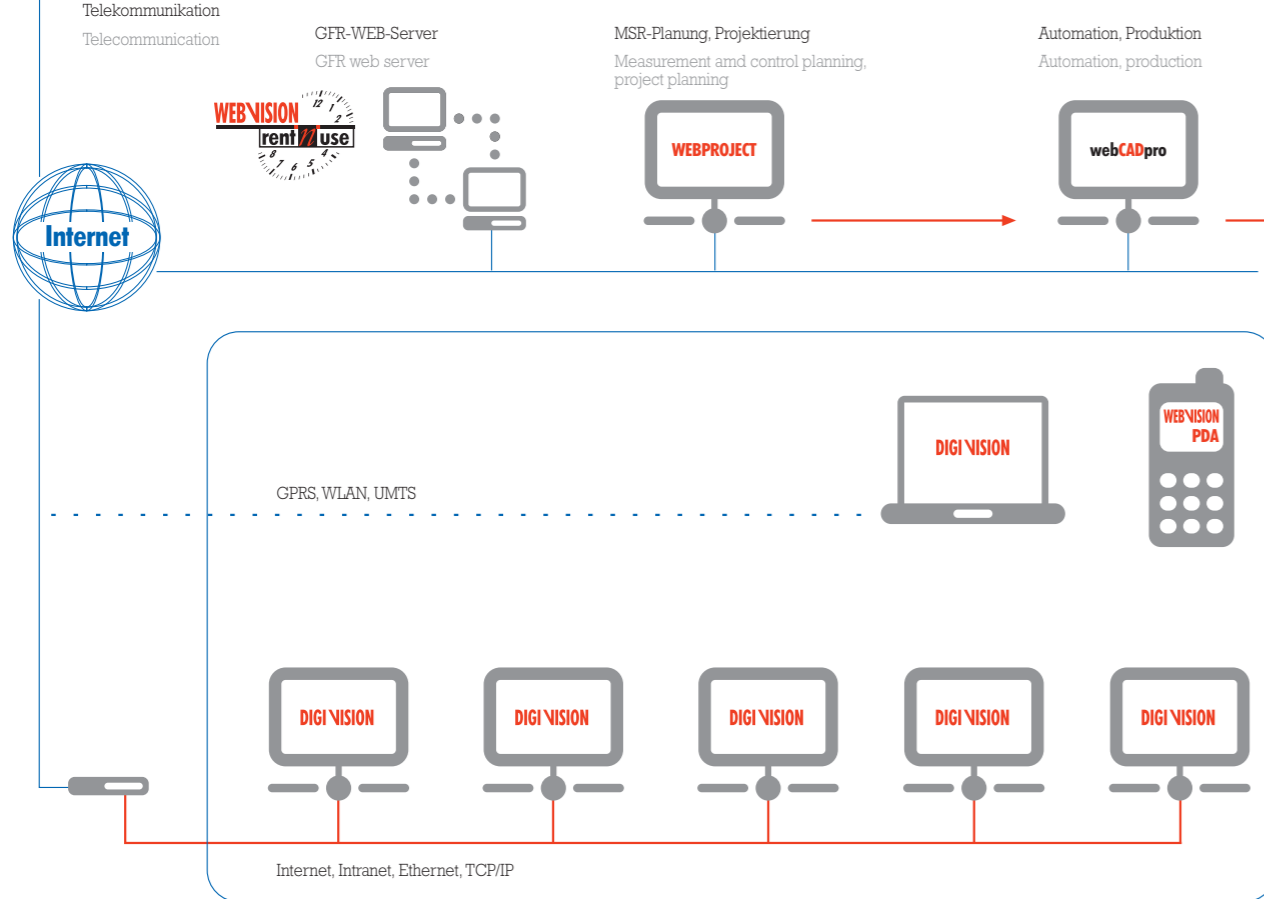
Telekommunikation
Telecommunication

GFR-WEB-Server
GFR web server

MSR-Planung, Projektierung
Measurement amd control planning, project planning

Automation, Produktion
Automation, production

WEBVISION
12 1 2 3 4 5 6 7 8
rent use

WEBPROJECT

webCADpro

Internet

DIGIVISION

WEBVISION PDA

GPRS, WLAN, UMTS

DIGIVISION

DIGIVISION

DIGIVISION

DIGIVISION

DIGIVISION

Internet, Intranet, Ethernet, TCP/IP